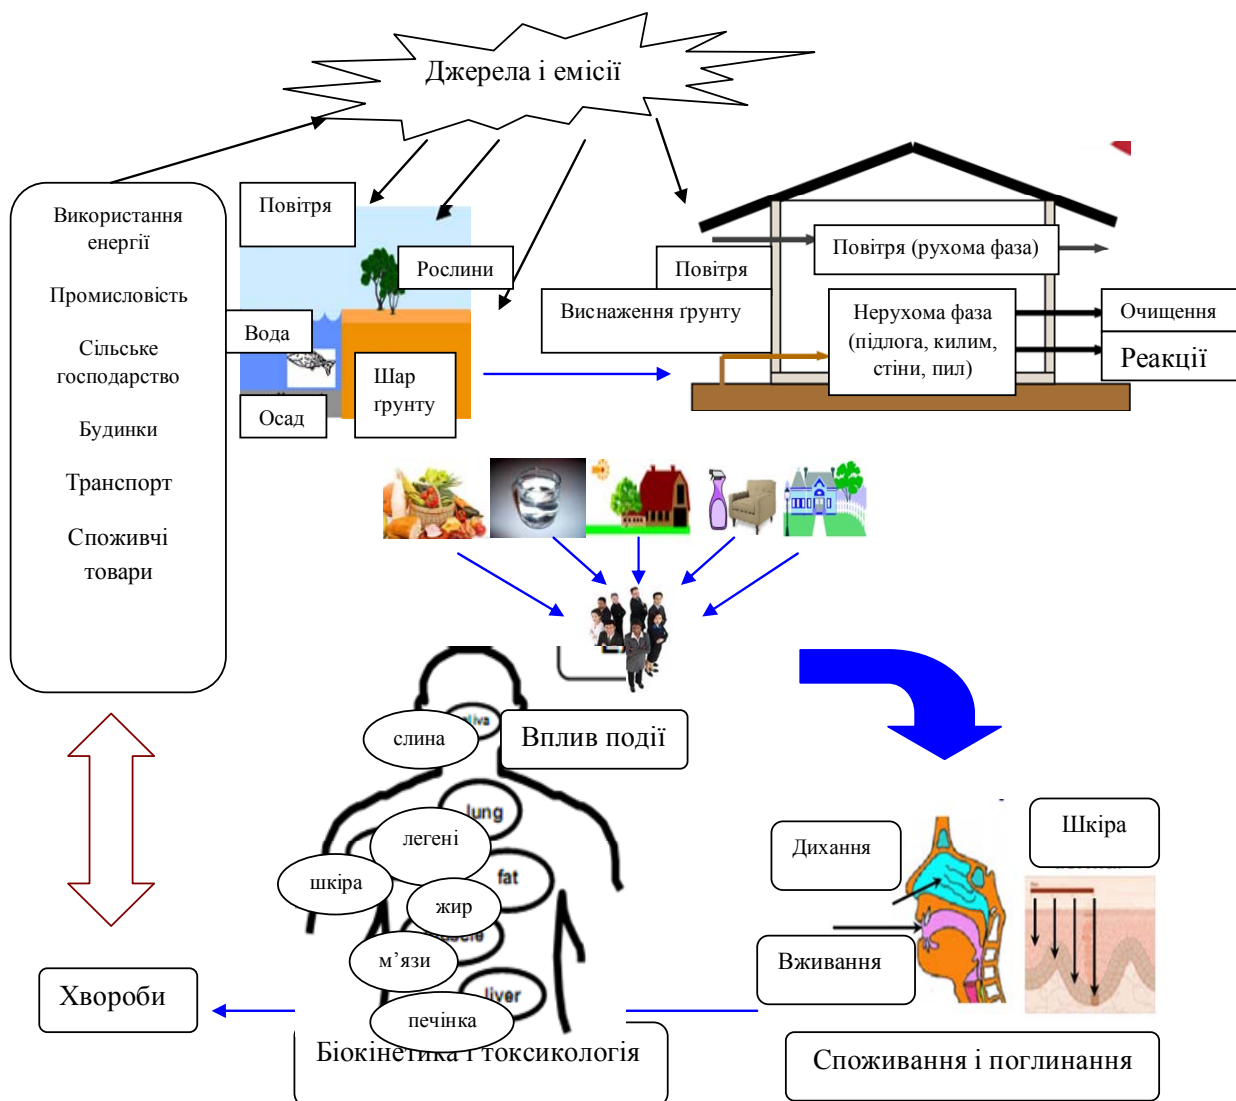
Джерела і емісії

Використання енергії

Промисловість

Сільське господарство

Будинки

Транспорт

Споживчі товари

Повітря

Рослини

Вода

Осад

Шар грунту

Повітря

Виснаження грунту

Повітря (рухома фаза)

Нерухома фаза (підлога, килим, стіни, пил)

Очищення

Реакції

слина

saliva

Вплив події

lung

легені

шкіра

fat

жир

muscle

м'язи

liver

печінка

Біокінетика і токсикологія

Хвороби

Дихання

Шкіра

Вживання

Споживання і поглинання